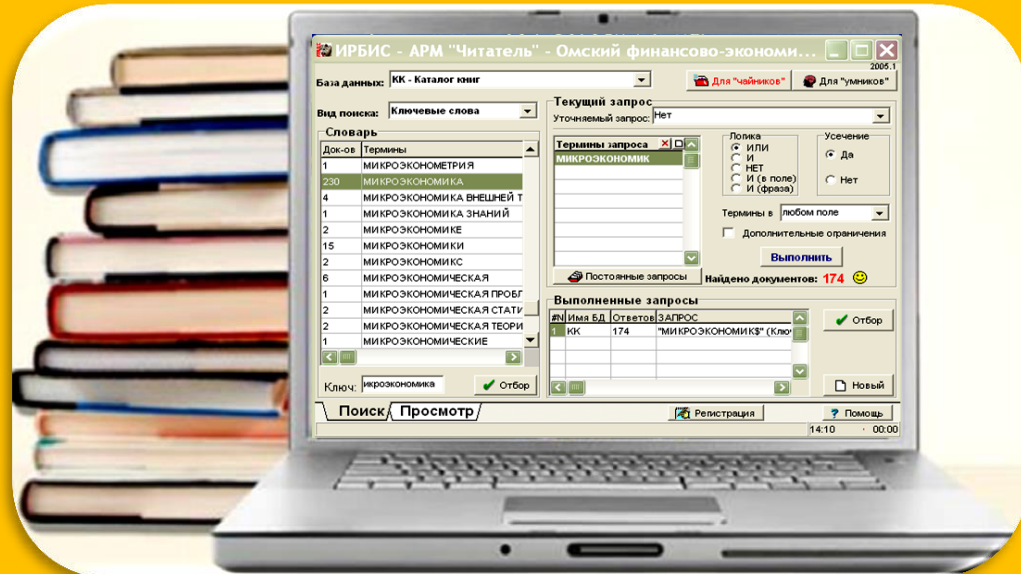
ИРБИС - АРМ "Читатель" - Омский финансово-экономи...
2005.1

База данных: КК - Каталог книг
Для "чайников"
Для "умников"

Вид поиска: Ключевые слова

Словарь

| Док-ов | Термины |
|---|---|
| 1 | МИКРОЭКОНОМЕТРИЯ |
| 230 | МИКРОЭКОНОМИКА |
| 4 | МИКРОЭКОНОМИКА ВНЕШНЕЙ Т |
| 1 | МИКРОЭКОНОМИКА ЗНАНИЙ |
| 2 | МИКРОЭКОНОМИКЕ |
| 15 | МИКРОЭКОНОМИКИ |
| 2 | МИКРОЭКОНОМИКС |
| 6 | МИКРОЭКОНОМИЧЕСКАЯ |
| 1 | МИКРОЭКОНОМИЧЕСКАЯ ПРОБЛ |
| 2 | МИКРОЭКОНОМИЧЕСКАЯ СТАТИ |
| 2 | МИКРОЭКОНОМИЧЕСКАЯ ТЕОРИ |
| 1 | МИКРОЭКОНОМИЧЕСКИЕ |

Ключ: икроэкономика
Отбор

Текущий запрос
Уточняемый запрос: Нет

Термины запроса
МИКРОЭКОНОМИК

Логика
ИЛИ
И
НЕТ
И (в поле)
И (фраза)

Усечение
Да
Нет

Термины в любом поле
Дополнительные ограничения
Выполнить
Постоянные запросы
Найдено документов: 174

Выполненные запросы

| #N | Имя БД | Ответов | ЗАПРОС |
|---|---|---|---|
| 1 | КК | 174 | "МИКРОЭКОНОМИК$" (Клю |

Отбор
Новый

Поиск
Просмотр
Регистрация
Помощь
14:10
00:00